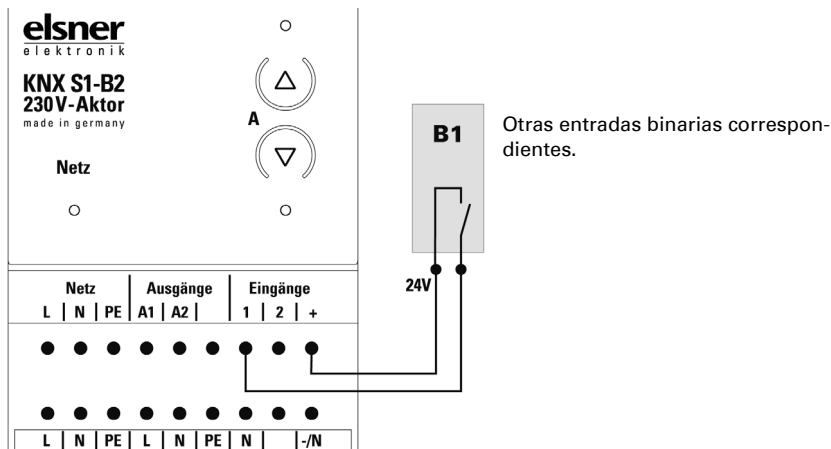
elsner
elektronik
KNX S1-B2
230V-Aktor
made in germany

Netz

A

B1

Otras entradas binarias correspondientes.

24V

Netz | Ausgänge | Eingänge
L | N | PE | A1 | A2 | | 1 | 2 | +

L | N | PE | L | N | PE | N | | -/N